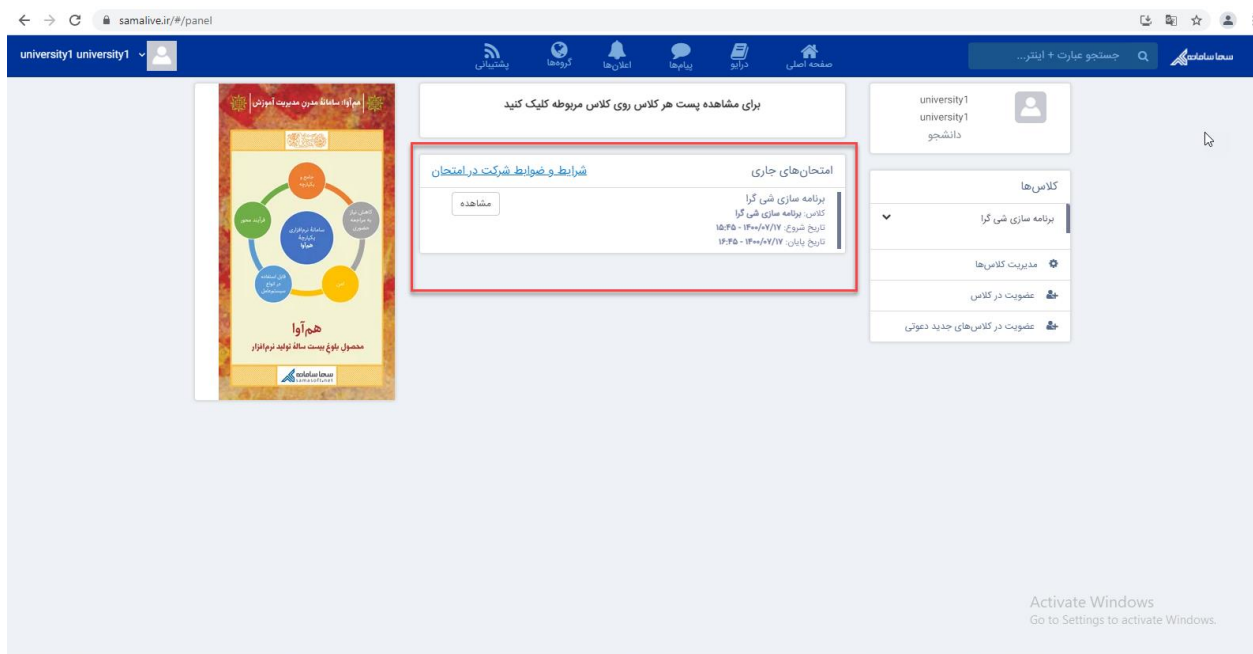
samalive.ir/#/panel

university1 university1

پشتیبانی
گروه‌ها
اعلان‌ها
پیام‌ها
درابو
صفحه اصلی

جستجو عبارت + اینتر...

سما سامانه

university1
university1
دانشجو

کلاس‌ها
برنامه سازی شی گرا

مدیریت کلاس‌ها
عضویت در کلاس
عضویت در کلاس‌های جدید دعوتی

برای مشاهده پست هر کلاس روی کلاس مربوطه کلیک کنید

امتحان‌های جاری
شرایط و ضوابط شرکت در امتحان

برنامه سازی شی گرا
کلاس: برنامه سازی شی گرا
تاریخ شروع: ۱۴۰۰/۰۷/۱۷ - ۱۵:۴۵
تاریخ پایان: ۱۴۰۰/۰۷/۱۷ - ۱۶:۴۵

مشاهده

هم‌آوا: سامانهٔ مدرن مدیریت آموزش

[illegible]

هم‌آوا
محصول بلوغ بیست سالهٔ تولید نرم‌افزار

سما سامانه
samasoft.net

Activate Windows
Go to Settings to activate Windows.